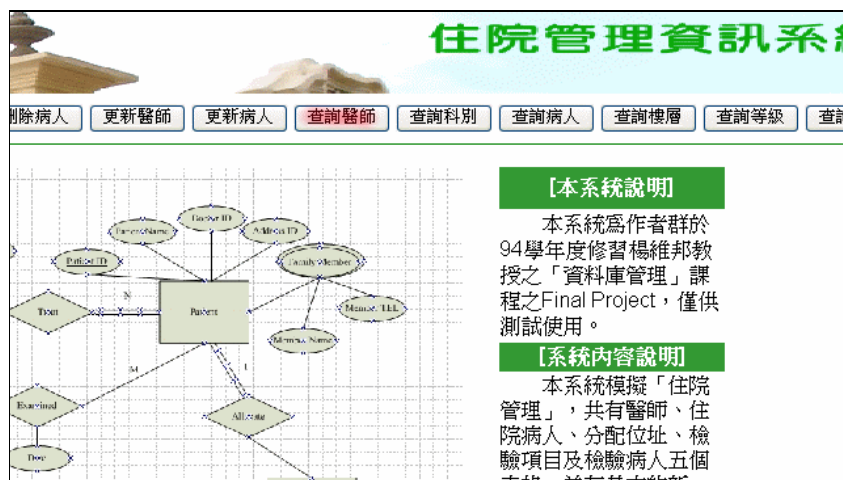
住院管理資訊系

刪除病人 | 更新醫師 | 更新病人 | 查詢醫師 | 查詢科別 | 查詢病人 | 查詢樓層 | 查詢等級 | 查詢

Doctor ID
FamilyName
Address ID
Patient ID
Family Member
N
Treat
Patient
Member TEL
Member Name
M
1
Examined
Allocate
Date

[本系統說明]

本系統為作者群於94學年度修習楊維邦教授之「資料庫管理」課程之Final Project，僅供測試使用。

[系統內容說明]

本系統模擬「住院管理」，共有醫師、住院病人、分配位址、檢驗項目及檢驗病人五個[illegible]